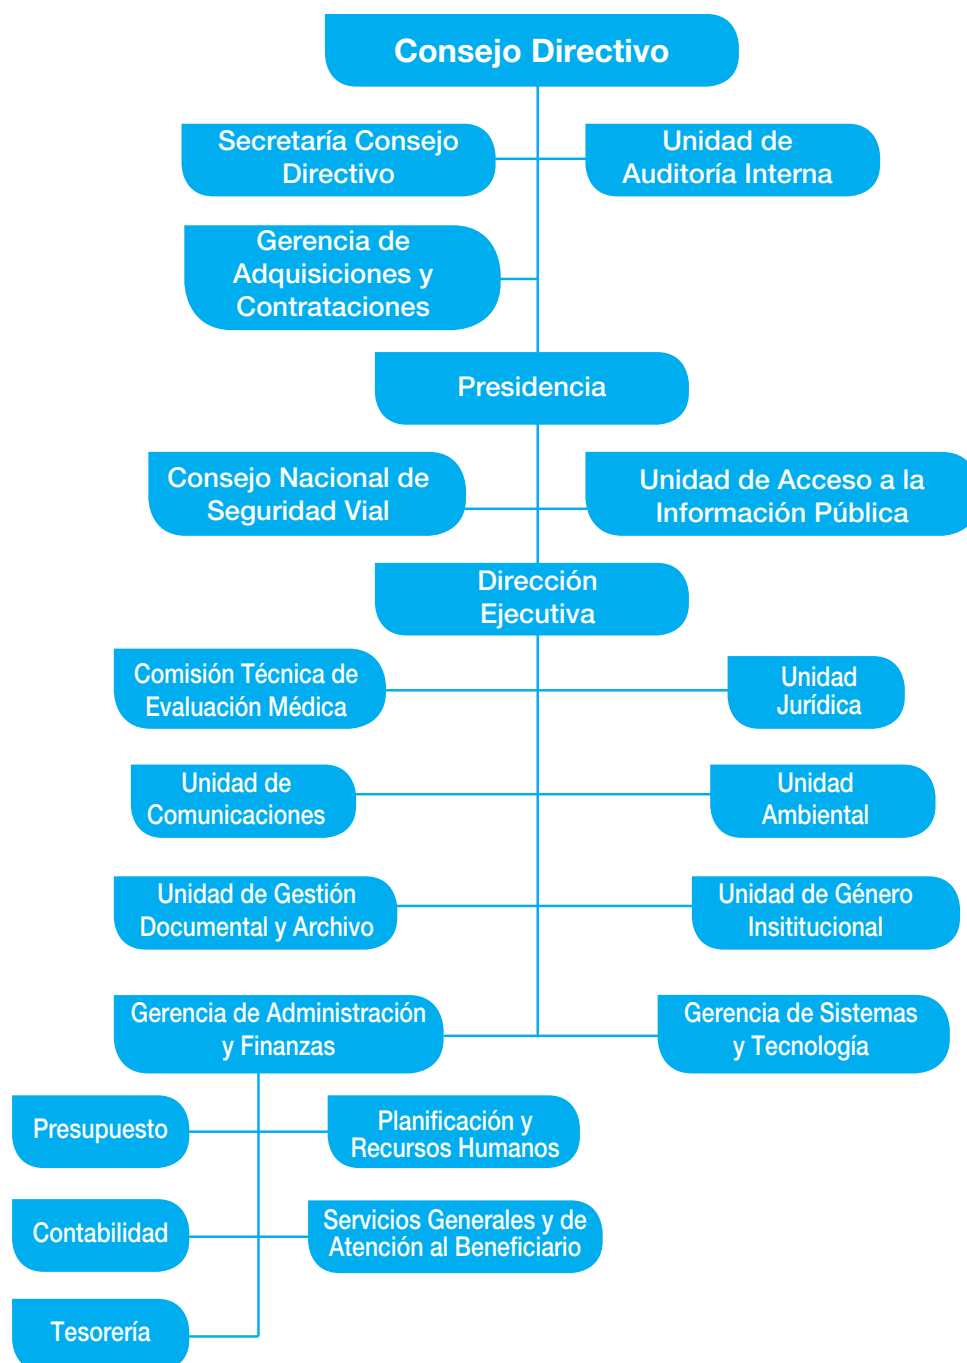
Consejo Directivo

Secretaría Consejo Directivo

Unidad de Auditoría Interna

Gerencia de Adquisiciones y Contrataciones

Presidencia

Consejo Nacional de Seguridad Vial

Unidad de Acceso a la Información Pública

Dirección Ejecutiva

Comisión Técnica de Evaluación Médica

Unidad Jurídica

Unidad de Comunicaciones

Unidad Ambiental

Unidad de Gestión Documental y Archivo

Unidad de Género Insititucional

Gerencia de Administración y Finanzas

Gerencia de Sistemas y Tecnología

Presupuesto

Planificación y Recursos Humanos

Contabilidad

Servicios Generales y de Atención al Beneficiario

Tesorería